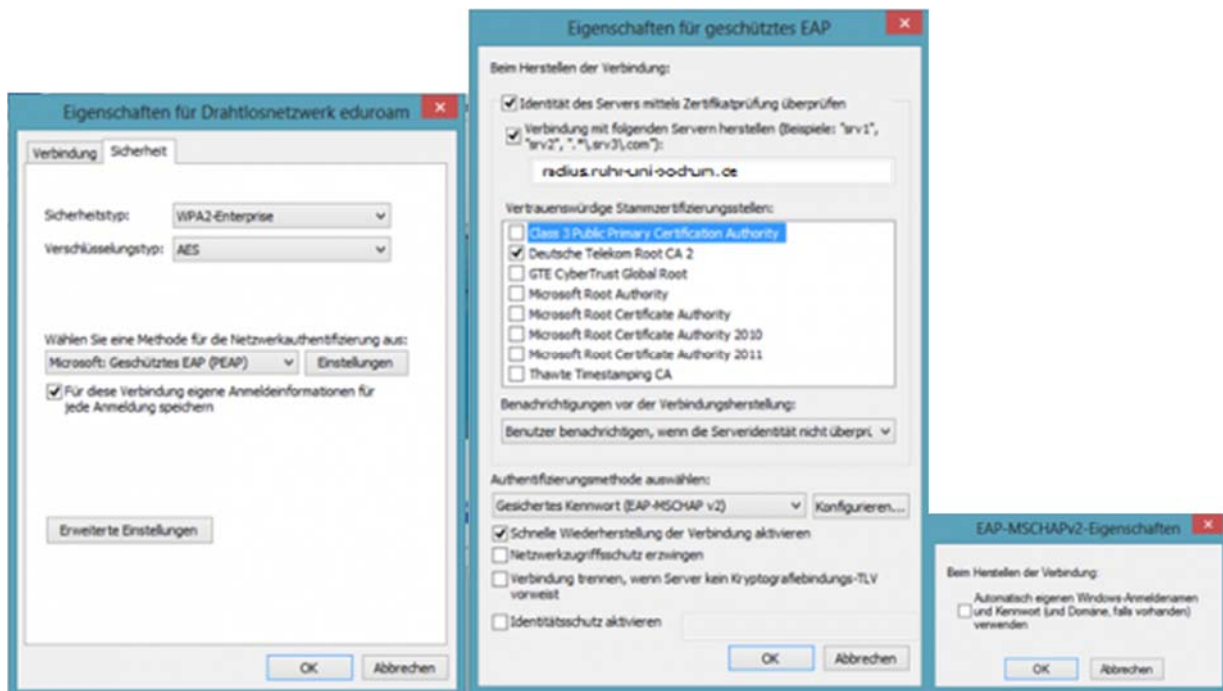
Eigenschaften für Drahtlosnetzwerk eduroam

Verbindung
Sicherheit

Sicherheitstyp: WPA2-Enterprise
Verschlüsselungstyp: AES

Wählen Sie eine Methode für die Netzwerkauthentifizierung aus:
Microsoft: Geschütztes EAP (PEAP)
Einstellungen

Für diese Verbindung eigene Anmeldeinformationen für jede Anmeldung speichern

Erweiterte Einstellungen

OK
Abbrechen

Eigenschaften für geschütztes EAP

Beim Herstellen der Verbindung:

Identität des Servers mittels Zertifikatprüfung überprüfen

Verbindung mit folgenden Servern herstellen (Beispiele: "srv1", "srv2", ".*\.srv3\.com"):

radius.ruhr-uni-bochum.de

Vertrauenswürdige Stammzertifizierungsstellen:

Class 3 Public Primary Certification Authority
Deutsche Telekom Root CA 2
GTE CyberTrust Global Root
Microsoft Root Authority
Microsoft Root Certificate Authority
Microsoft Root Certificate Authority 2010
Microsoft Root Certificate Authority 2011
Thawte Timestamping CA

Benachrichtigungen vor der Verbindungsherstellung:

Benutzer benachrichtigen, wenn die Serveridentität nicht überprü

Authentifizierungsmethode auswählen:

Gesichertes Kennwort (EAP-MSCHAP v2)
Konfigurieren...

Schnelle Wiederherstellung der Verbindung aktivieren
Netzwerkzugriffsschutz erzwingen
Verbindung trennen, wenn Server kein Kryptografiebindungs-TLV vorweist
Identitätsschutz aktivieren

OK
Abbrechen

EAP-MSCHAPv2-Eigenschaften

Beim Herstellen der Verbindung:

Automatisch eigenen Windows-Anmeldenamen und Kennwort (und Domäne, falls vorhanden) verwenden

OK
Abbrechen